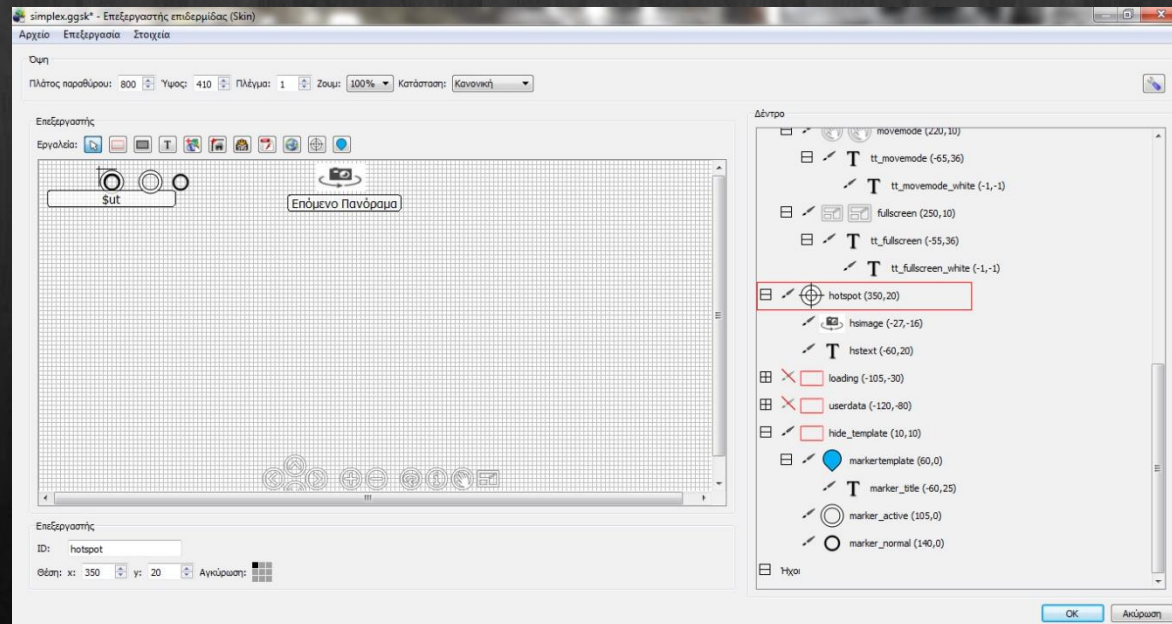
simplex.ggsk* - Επεξεργαστής επιδερμίδας (Skin)

Αρχείο Επεξεργασία Στοιχεία

Όψη

Πλάτος παραθύρου: 800 Ύψος: 410 Πλέγμα: 1 Ζουμ: 100% Κατάσταση: Κανονική

Επεξεργαστής

Εργαλεία:

$ut

Επόμενο Πανόραμα

Επεξεργαστής

ID: hotspot

Θέση: x: 350 y: 20 Αγκύρωση:

Δέντρο

movemode (220,10)

tt_movemode (-65,36)

tt_movemode_white (-1,-1)

fullscreen (250,10)

tt_fullscreen (-55,36)

tt_fullscreen_white (-1,-1)

hotspot (350,20)

hsimage (-27,-16)

hstext (-60,20)

loading (-105,-30)

userdata (-120,-80)

hide_template (10,10)

markertemplate (60,0)

marker_title (-60,25)

marker_active (105,0)

marker_normal (140,0)

Ήχοι

OK Ακύρωση